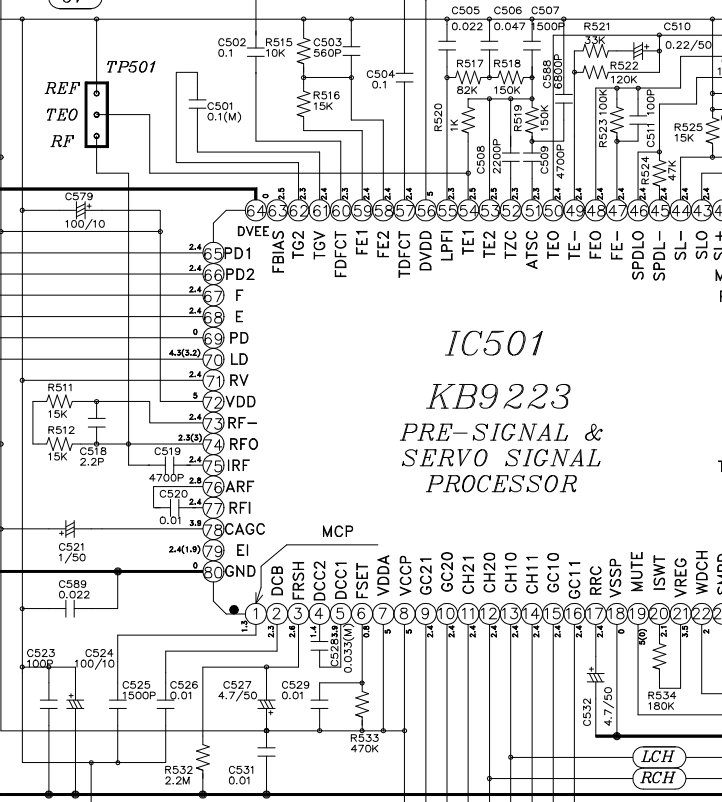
TP501
REF
TEO
RF

C502 0.1
R515 10K
C503 560P
R516 15K
C501 0.1(M)
C504 0.1
C505 0.022
C506 0.047
C507 1500P
R517 82K
R518 150K
R520 1K
C508 2200P
R519 150K
C509 4700P
C588 6800P
R521 33K
R522 120K
C510 0.22/50
R523 100K
C511 100P
R524 47K
R525 15K

C579 100/10

64 DVEE
63 FBIAS
62 TG2
61 TGV
60 FDFCT
59 FE1
58 FE2
57 TDFCT
56 DVDD
55 LPFI
54 TE1
53 TE2
52 TZC
51 ATSC
50 TEO
49 TE-
48 FEO
47 FE-
46 SPDLO
45 SPDL-
44 SL-
43 SLO

65 PD1
66 PD2
67 F
68 E
69 PD
70 LD
71 RV
72 VDD
73 RF-
74 RFO
75 IRF
76 ARF
77 RFI
78 CAGC
79 EI
80 GND

R511 15K
R512 15K
C518 2.2P
C519 4700P
C520 0.01
C521 1/50
C589 0.022

IC501
KB9223
PRE-SIGNAL &
SERVO SIGNAL
PROCESSOR

MCP

1 DCB
2 FRSH
3 DCC2
4 DCC1
5 FSET
6 VDDA
7 VCCP
8 GC21
9 GC20
10 CH21
11 CH20
12 CH10
13 CH11
14 GC10
15 GC11
16 RRC
17 VSSP
18 MUTE
19 ISWT
20 VREG
21 WDCH

C523 100P
C524 100/10
C525 1500P
C526 0.01
C527 4.7/50
C528 0.033(M)
C529 0.01
R533 470K
R532 2.2M
C531 0.01
C532 4.7/50
R534 180K

LCH
RCH